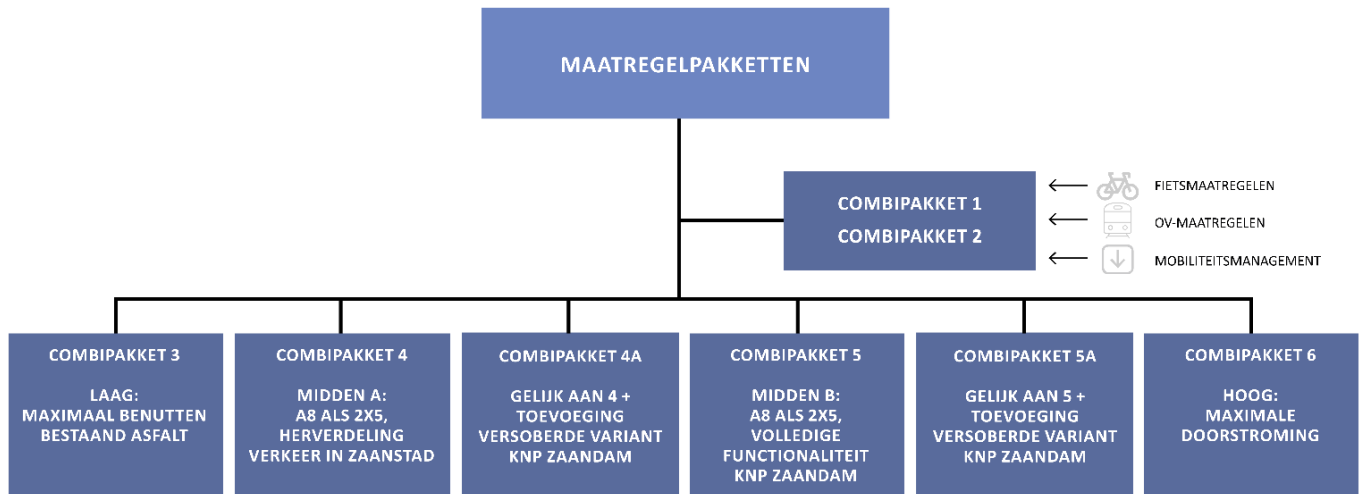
MAATREGELPAKKETTEN

COMBIPAKKET 1
COMBIPAKKET 2

FIETSMAATREGELEN
OV-MAATREGELEN
MOBILITEITSMANAGEMENT

COMBIPAKKET 3

LAAG: MAXIMAAL BENUTTEN BESTAAND ASFALT

COMBIPAKKET 4

MIDDEN A: A8 ALS 2X5, HERVERDELING VERKEER IN ZAANSTAD

COMBIPAKKET 4A

GELIJK AAN 4 + TOEVOEGING VERSOBERDE VARIANT KNP ZAANDAM

COMBIPAKKET 5

MIDDEN B: A8 ALS 2X5, VOLLEDIGE FUNCTIONALITEIT KNP ZAANDAM

COMBIPAKKET 5A

GELIJK AAN 5 + TOEVOEGING VERSOBERDE VARIANT KNP ZAANDAM

COMBIPAKKET 6

HOOG: MAXIMALE DOORSTROMING